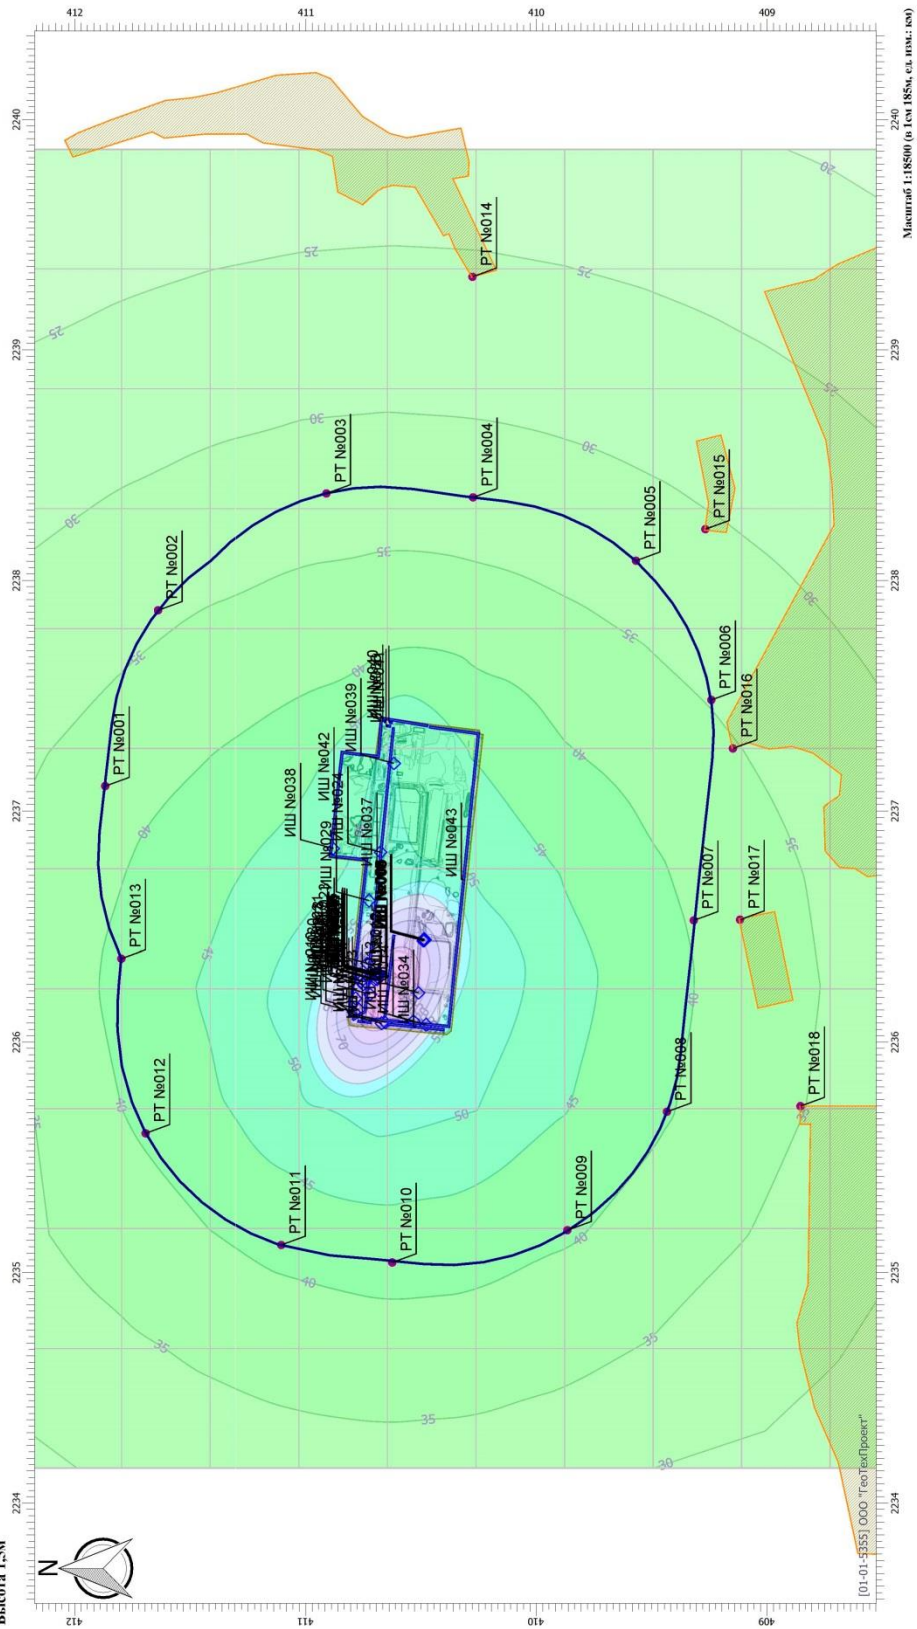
412
411
410
409

2240
2239
2238
2237
2236
2235
2234

Высота 1,5м

Масштаб 1:18500 (в 1см 185м, ед. изм.: км)

N

РТ №001
РТ №002
РТ №003
РТ №004
РТ №005
РТ №006
РТ №007
РТ №008
РТ №009
РТ №010
РТ №011
РТ №012
РТ №013
РТ №014
РТ №015
РТ №016
РТ №017
РТ №018

ИШ №038
ИШ №042
ИШ №039
ИШ №040
ИШ №029
ИШ №024
ИШ №037
ИШ №043
ИШ №034

20
25
25
25
30
30
30
35
35
35
35
40
40
40
40
45
45
45
50
50
55
70

[01-01-5355] ООО "ГеоТехПроект"